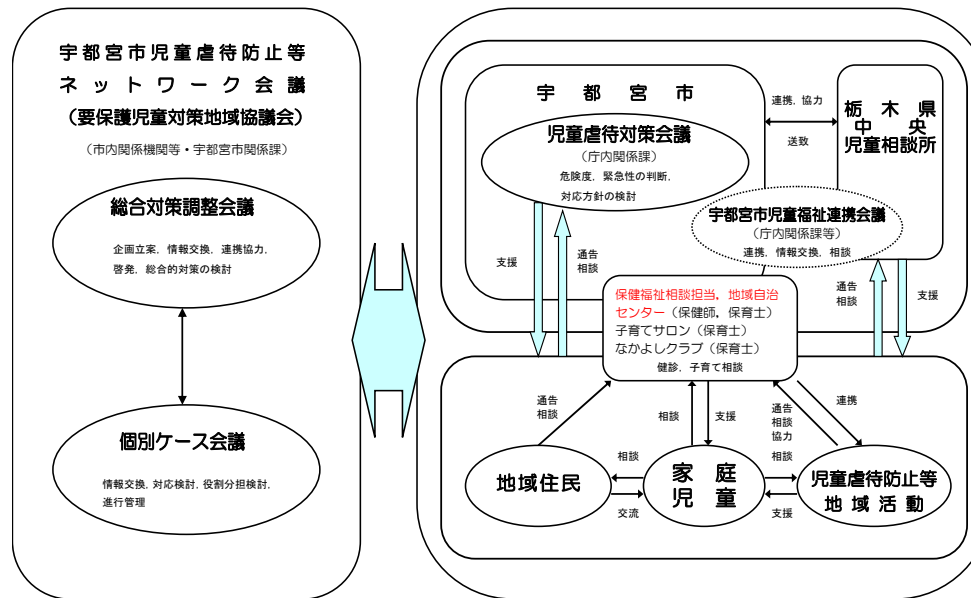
宇都宮市児童虐待防止等
ネットワーク会議
（要保護児童対策地域協議会）
（市内関係機関等・宇都宮市関係課）

総合対策調整会議
企画立案，情報交換，連携協力，啓発，総合的対策の検討

個別ケース会議
情報交換，対応検討，役割分担検討，進行管理

宇都宮市

児童虐待対策会議
（庁内関係課）
危険度，緊急性の判断，対応方針の検討

連携，協力
送致

栃木県
中央
児童相談所

宇都宮市児童福祉連携会議
（庁内関係課等）
連携，情報交換，相談

支援
通告
相談

通告
相談
支援

保健福祉相談担当，地域自治センター（保健師，保育士）
子育てサロン（保育士）
なかよしクラブ（保育士）
健診，子育て相談

通告
相談

相談
支援

通告
相談
協力

連携

地域住民

相談
交流

家庭
児童

相談
支援

児童虐待防止等
地域活動